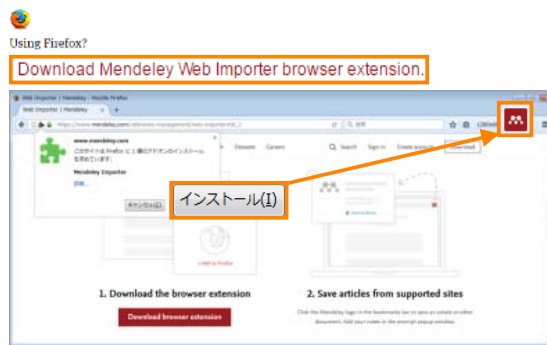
Using Firefox?

Download Mendeley Web Importer browser extension.

Web Importer | Mendeley - Mozilla Firefox

Web Importer | Mendeley

https://www.mendeley.com/reference-management/web-importer/#id_2

www.mendeley.com

このサイトは Firefox に 1 個のアドオンのインストールを求めています:

Mendeley Importer

詳細...

キャンセル(C)

インストール(I)

Datasets Careers Search Sign in Create account Download

+ Add to Firefox

1. Download the browser extension

Download browser extension

2. Save articles from supported sites

Click the Mendeley logo in the bookmarks bar to save an article or other document. Add your notes in the prompt popup window.